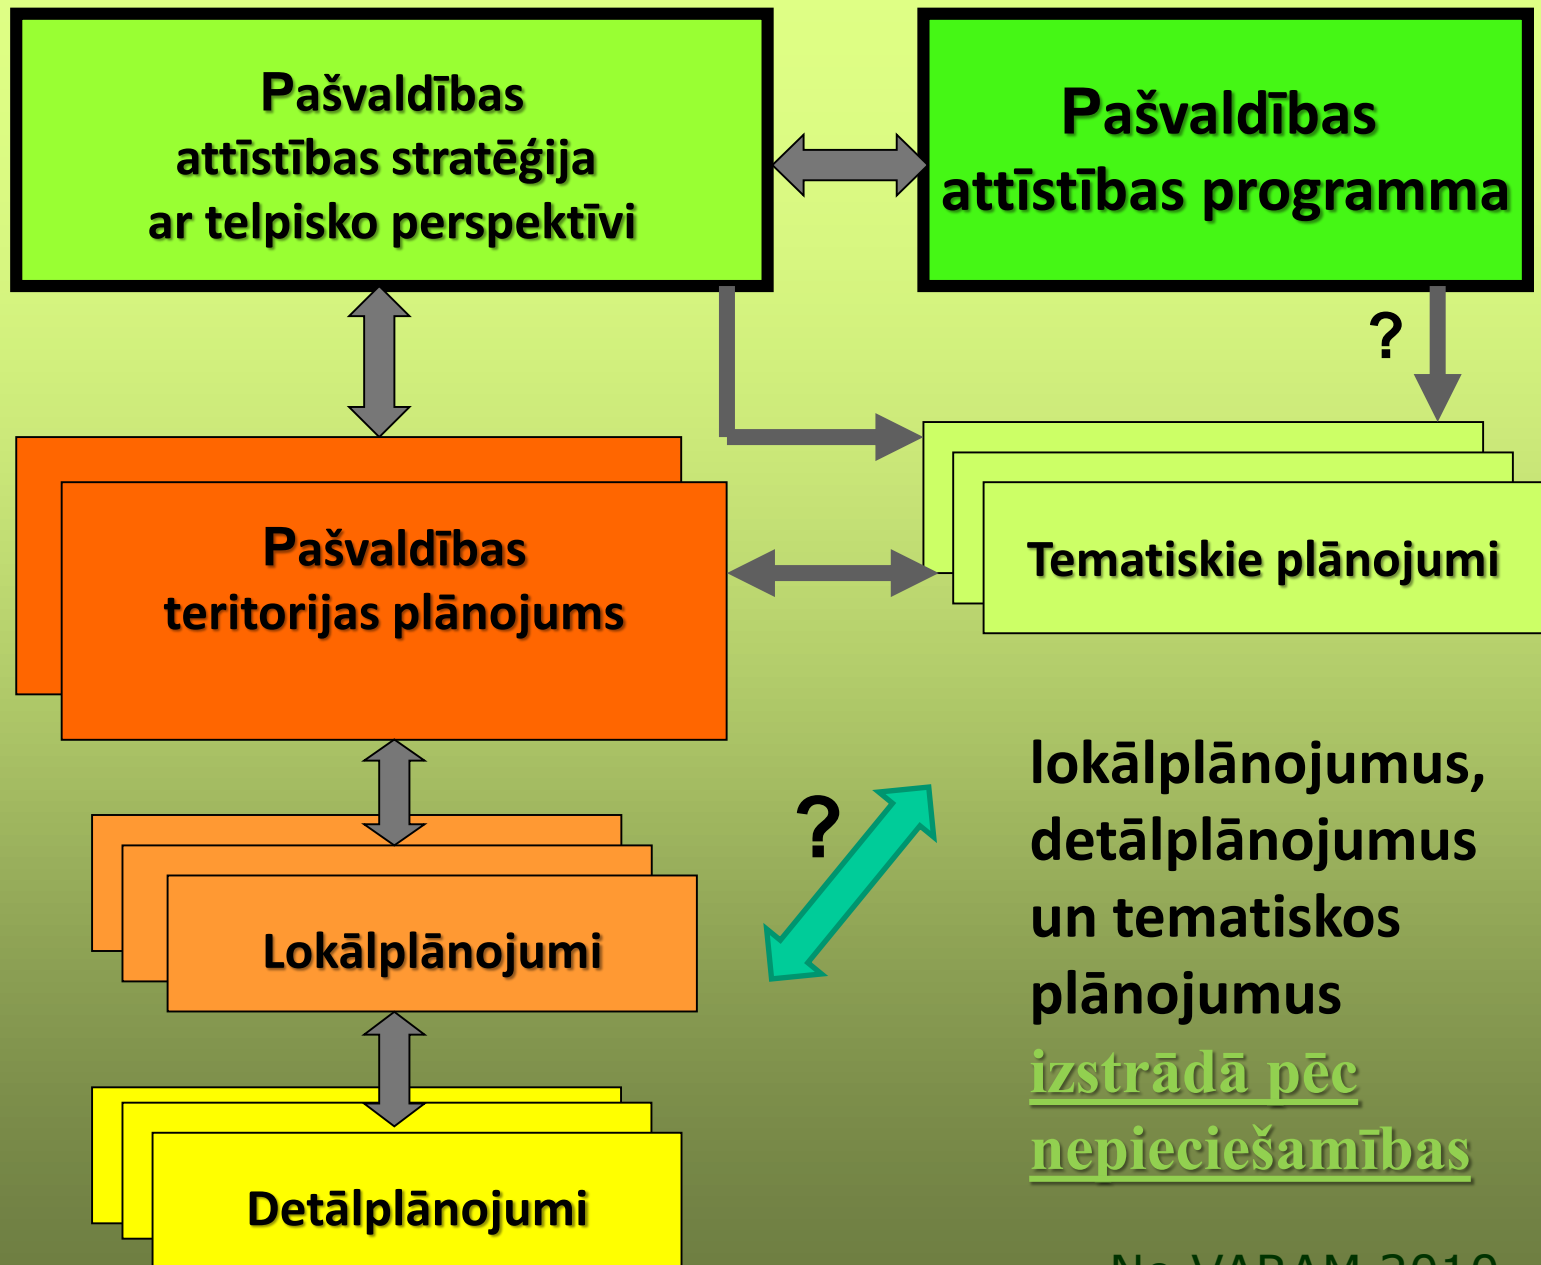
Pašvaldības attīstības stratēģija ar telpisko perspektīvi

Pašvaldības attīstības programma

?

Pašvaldības teritorijas plānojums

Tematiskie plānojumi

?

Lokālplānojumi

Detālplānojumi

lokālplānojumus, detālplānojumus un tematiskos plānojumus izstrādā pēc nepieciešamības

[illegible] VARAM 2010